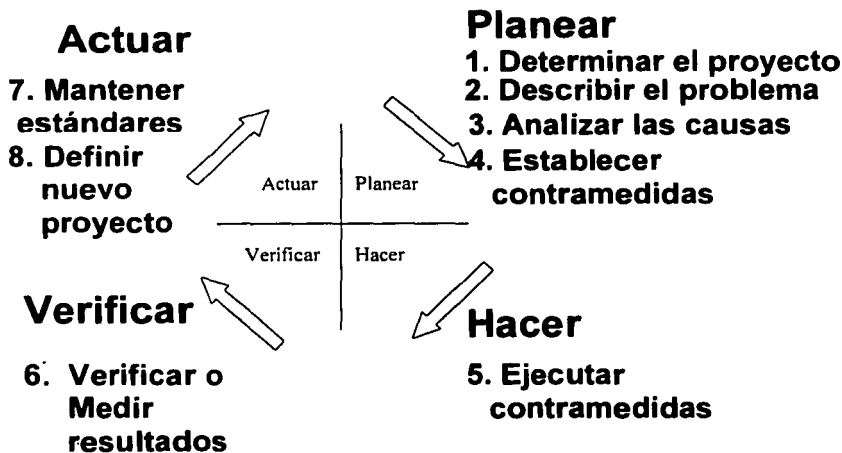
Actuar

7. Mantener estándares
8. Definir nuevo proyecto

Planear

1. Determinar el proyecto
2. Describir el problema
3. Analizar las causas
4. Establecer contramedidas

Actuar | Planear
Verificar | Hacer

Verificar

6. Verificar o Medir resultados

Hacer

5. Ejecutar contramedidas